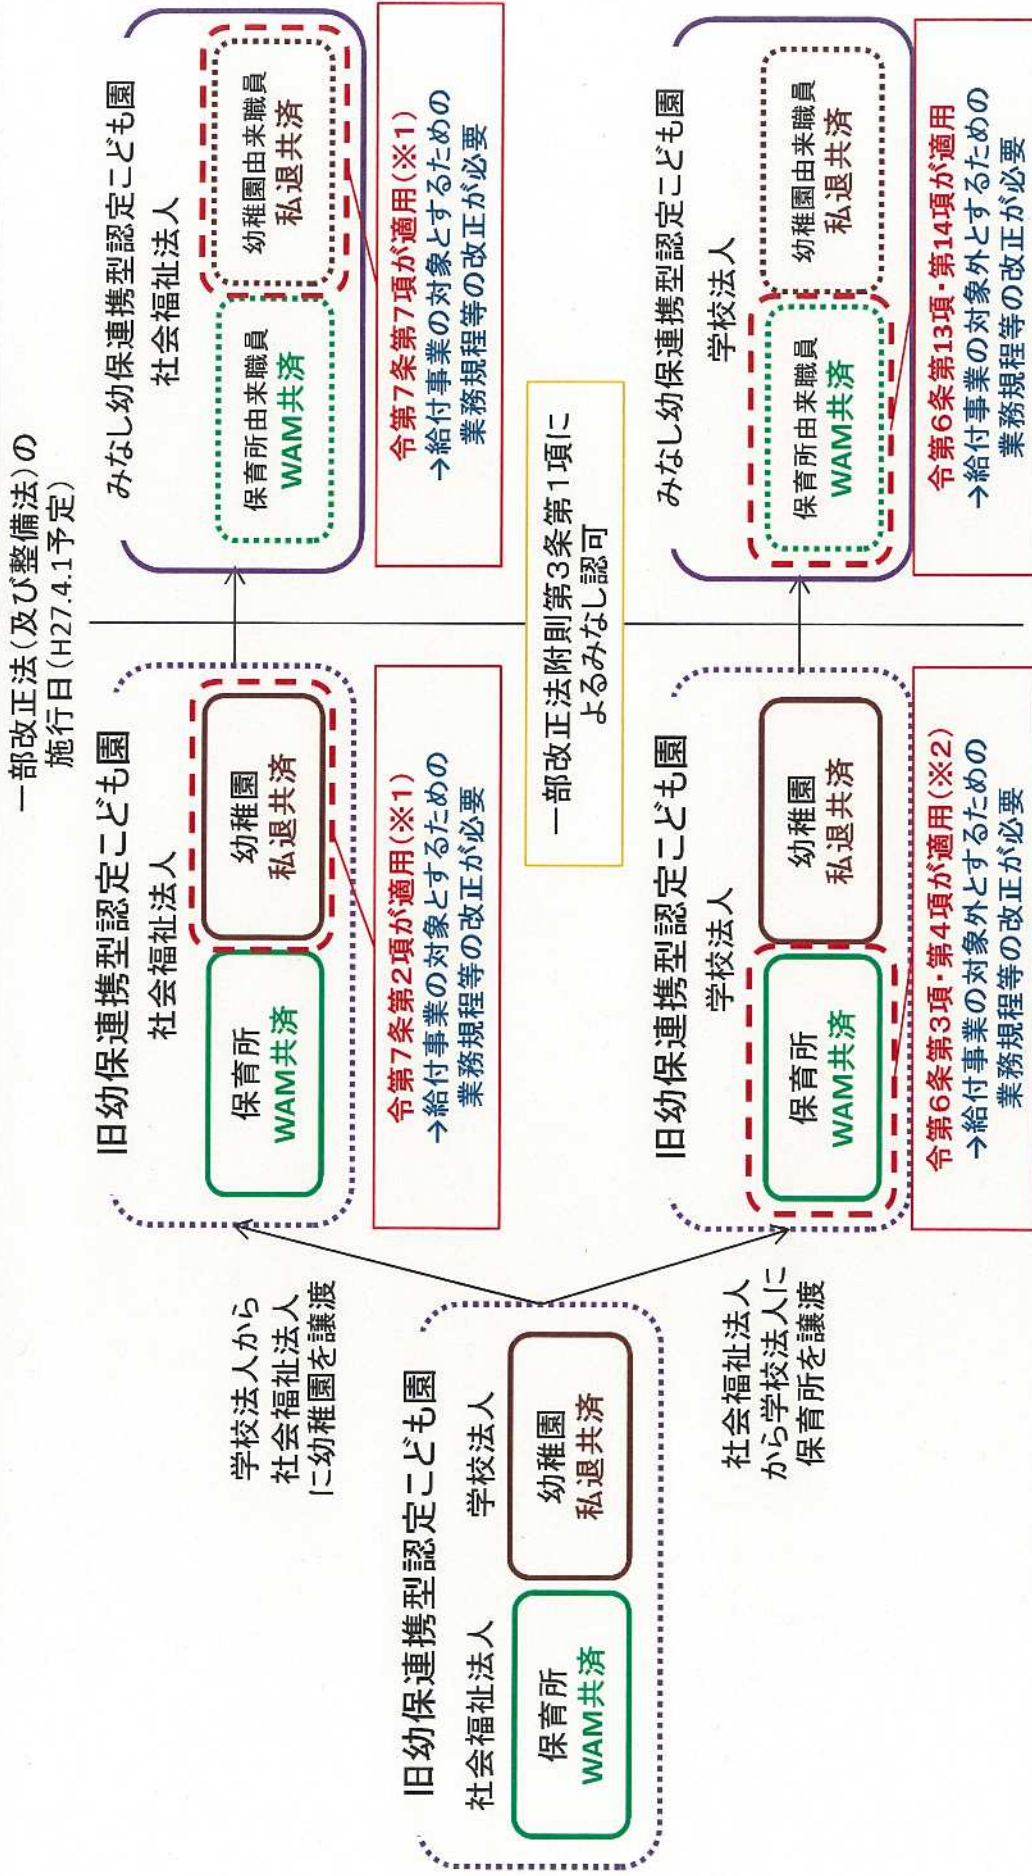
一部改正法（及び整備法）の施行日（H27.4.1予定）

旧幼保連携型認定こども園
社会福祉法人　学校法人
保育所
WAM共済
幼稚園
私退共済

学校法人から社会福祉法人に幼稚園を譲渡

社会福祉法人から学校法人に保育所を譲渡

旧幼保連携型認定こども園
社会福祉法人
保育所
WAM共済
幼稚園
私退共済

令第7条第2項が適用（※1）
→給付事業の対象とするための業務規程等の改正が必要

旧幼保連携型認定こども園
学校法人
保育所
WAM共済
幼稚園
私退共済

令第6条第3項・第4項が適用（※2）
→給付事業の対象外とするための業務規程等の改正が必要

一部改正法附則第3条第1項によるみなし認可

みなし幼保連携型認定こども園
社会福祉法人
保育所由来職員
WAM共済
幼稚園由来職員
私退共済

令第7条第7項が適用（※1）
→給付事業の対象とするための業務規程等の改正が必要

みなし幼保連携型認定こども園
学校法人
保育所由来職員
WAM共済
幼稚園由来職員
私退共済

令第6条第13項・第14項が適用
→給付事業の対象外とするための業務規程等の改正が必要